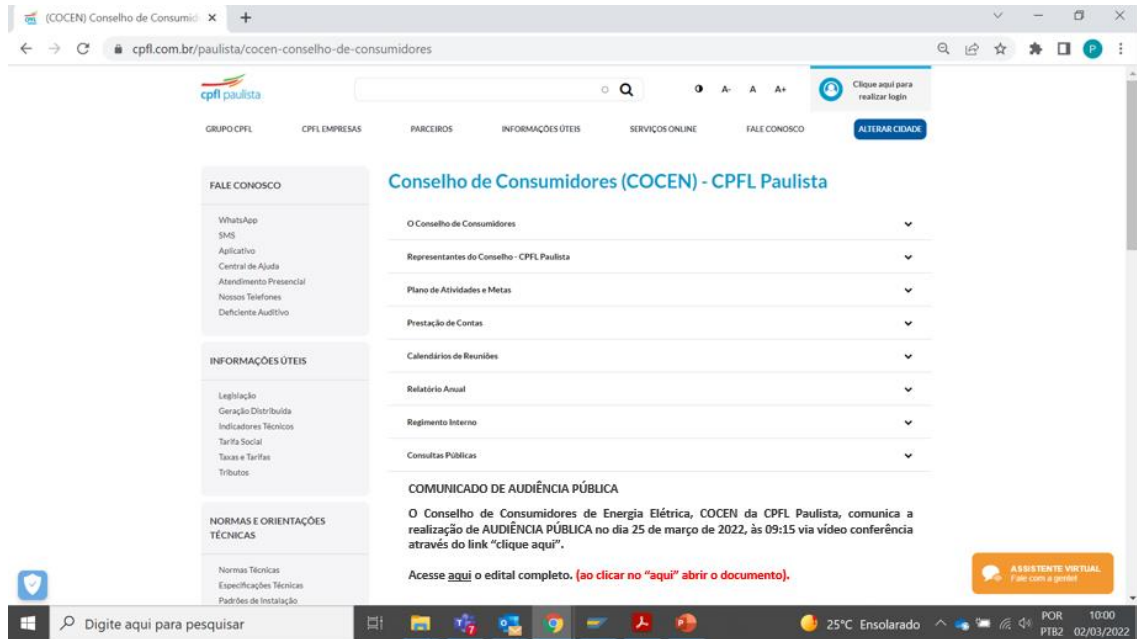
(COCEN) Conselho de Consumid ×
+
cpfl.com.br/paulista/cocen-conselho-de-consumidores

cpfl paulista
A- A A+
Clique aqui para realizar login

GRUPO CPFL
CPFL EMPRESAS
PARCEIROS
INFORMAÇÕES ÚTEIS
SERVIÇOS ONLINE
FALE CONOSCO
ALTERAR CIDADE

FALE CONOSCO

WhatsApp
SMS
Aplicativo
Central de Ajuda
Atendimento Presencial
Nossos Telefones
Deficiente Auditivo

INFORMAÇÕES ÚTEIS

Legislação
Geração Distribuída
Indicadores Técnicos
Tarifa Social
Taxas e Tarifas
Tributos

NORMAS E ORIENTAÇÕES TÉCNICAS

Normas Técnicas
Especificações Técnicas
Padrões de Instalação

Conselho de Consumidores (COCEN) - CPFL Paulista

O Conselho de Consumidores
Representantes do Conselho - CPFL Paulista
Plano de Atividades e Metas
Prestação de Contas
Calendários de Reuniões
Relatório Anual
Regimento Interno
Consultas Públicas

COMUNICADO DE AUDIÊNCIA PÚBLICA

O Conselho de Consumidores de Energia Elétrica, COCEN da CPFL Paulista, comunica a realização de AUDIÊNCIA PÚBLICA no dia 25 de março de 2022, às 09:15 via vídeo conferência através do link "clique aqui".

Acesse aqui o edital completo. (ao clicar no "aqui" abrir o documento).

ASSISTENTE VIRTUAL
Fale com a gente!

Digite aqui para pesquisar
25°C Ensolarado
POR PTB2
10:00 02/03/2022